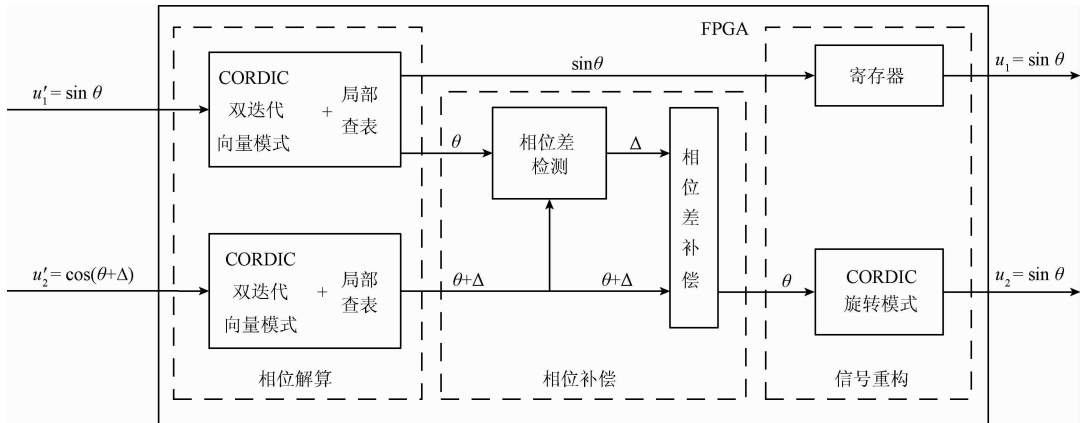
FPGA

$u_1' = \sin\theta$

CORDIC
双迭代
向量模式
+
局部
查表

$\sin\theta$

寄存器

$u_1 = \sin\theta$

$\theta$

相位差
检测

$\Delta$

相
位
差
补
偿

$u_2' = \cos(\theta+\Delta)$

CORDIC
双迭代
向量模式
+
局部
查表

$\theta+\Delta$

$\theta+\Delta$

$\theta$

CORDIC
旋转模式

$u_2 = \sin\theta$

相位解算

相位补偿

信号重构